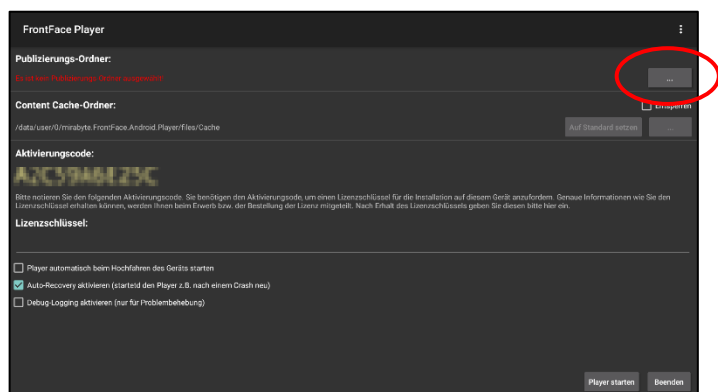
FrontFace Player

Publizierungs-Ordner:

Es ist kein Publizierungs-Ordner ausgewählt!

...

Content Cache-Ordner:

Entsperren

/data/user/0/mirabyte.FrontFace.Android.Player/files/Cache

Auf Standard setzen

...

Aktivierungscode:

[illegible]

Bitte notieren Sie den folgenden Aktivierungscode. Sie benötigen den Aktivierungscode, um einen Lizenzschlüssel für die Installation auf diesem Gerät anzufordern. Genaue Informationen wie Sie den Lizenzschlüssel erhalten können, werden Ihnen beim Erwerb bzw. der Bestellung der Lizenz mitgeteilt. Nach Erhalt des Lizenzschlüssels geben Sie diesen bitte hier ein.

Lizenzschlüssel:

Player automatisch beim Hochfahren des Geräts starten

Auto-Recovery aktivieren (startetd den Player z.B. nach einem Crash neu)

Debug-Logging aktivieren (nur für Problembehebung)

Player starten

Beenden